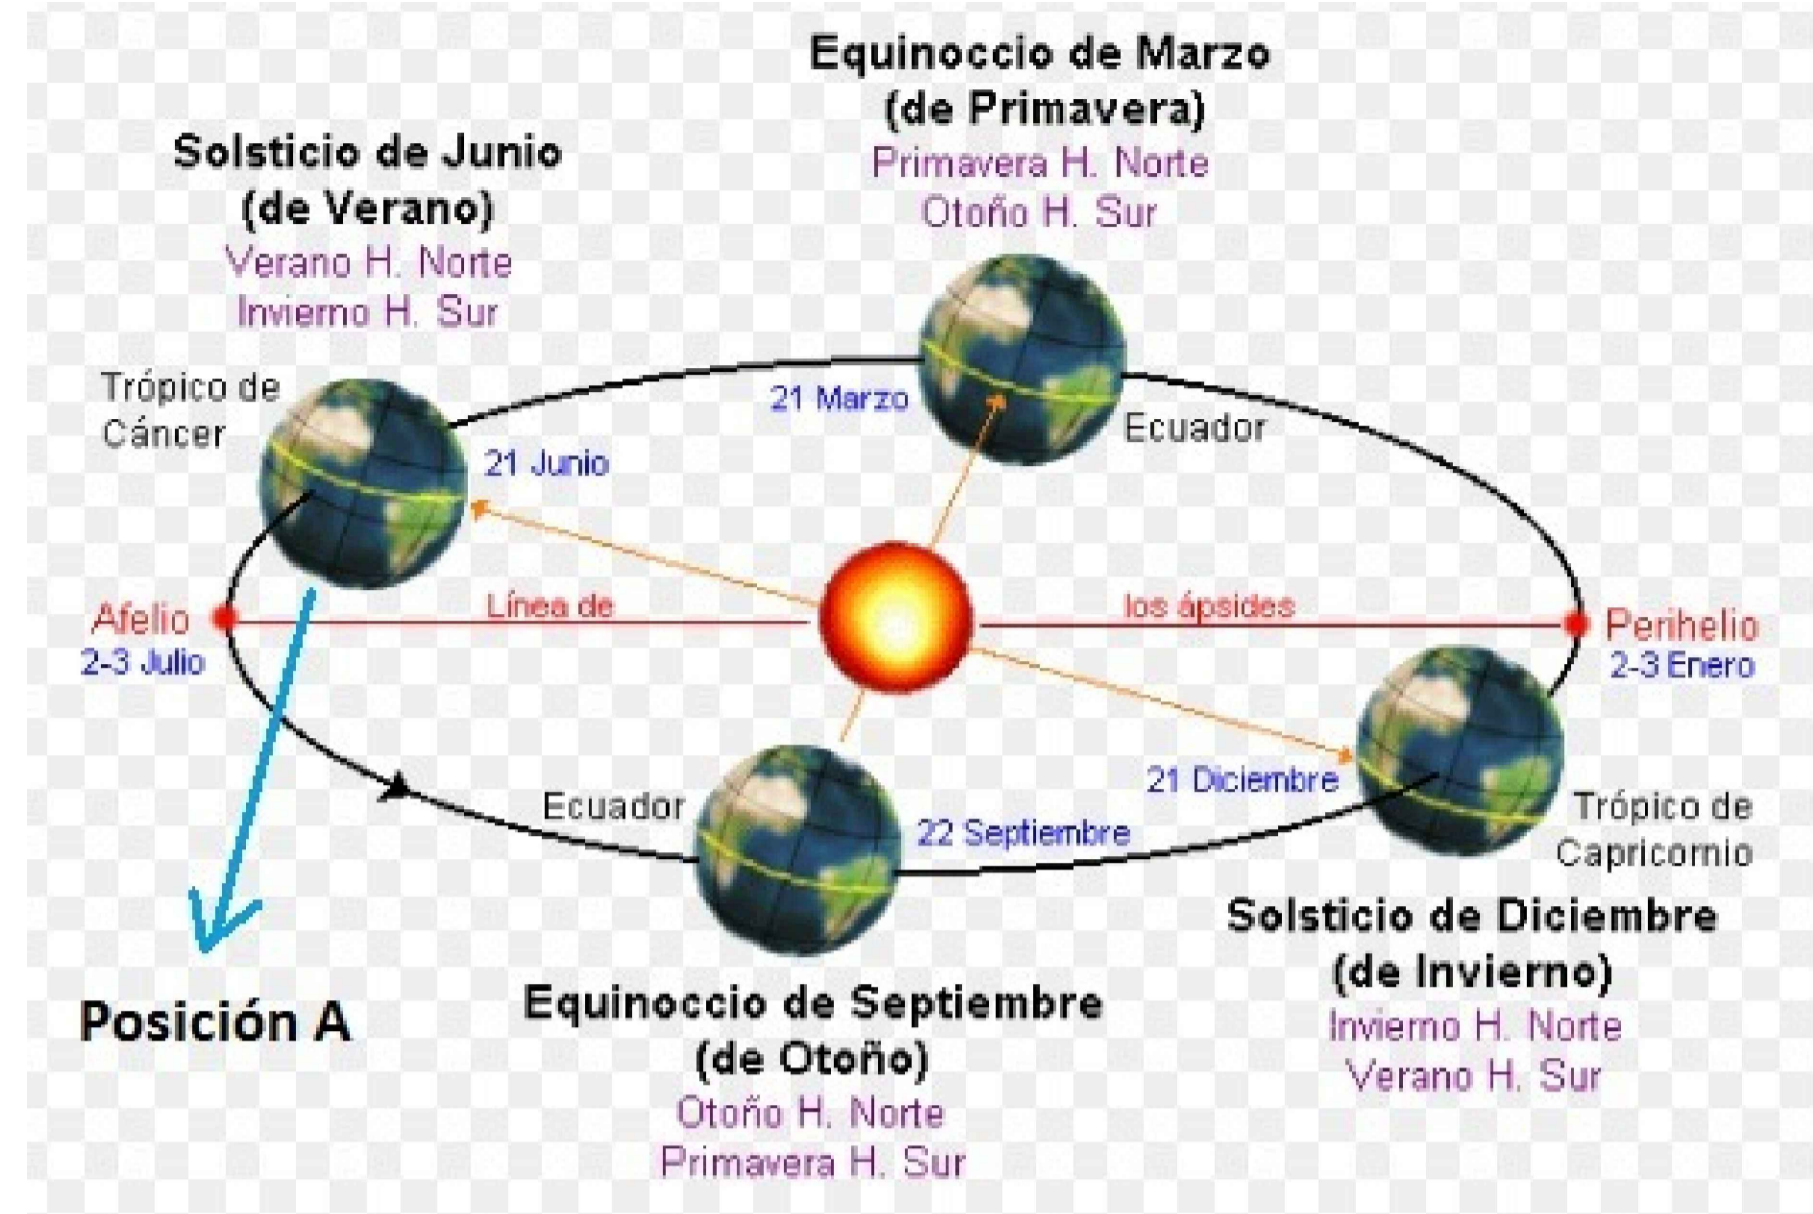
Equinoccio de Marzo
(de Primavera)
Primavera H. Norte
Otoño H. Sur

Solsticio de Junio
(de Verano)
Verano H. Norte
Invierno H. Sur

Trópico de Cáncer

21 Marzo

Ecuador

21 Junio

Afelio
2-3 Julio

Línea de

los ápsides

Perihelio
2-3 Enero

21 Diciembre

Ecuador

22 Septiembre

Trópico de Capricornio

Solsticio de Diciembre
(de Invierno)
Invierno H. Norte
Verano H. Sur

Posición A

Equinoccio de Septiembre
(de Otoño)
Otoño H. Norte
Primavera H. Sur